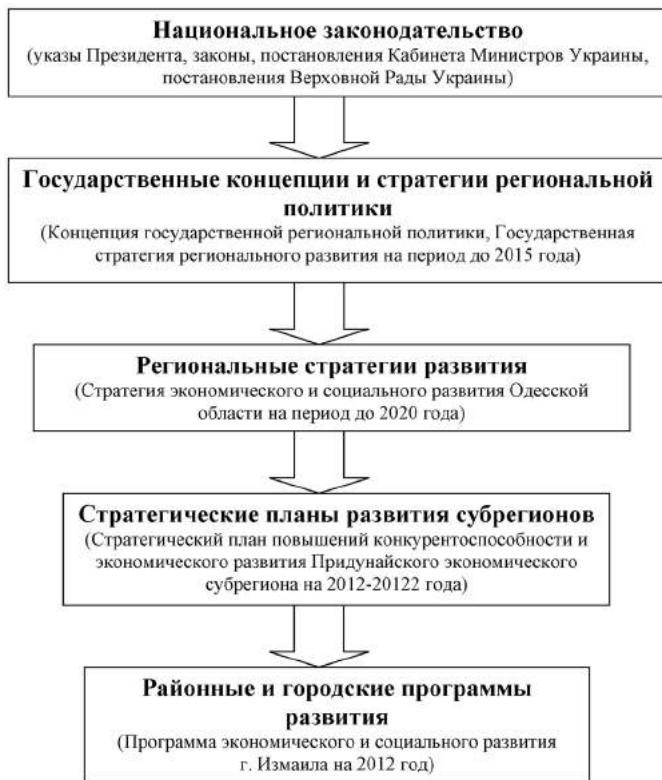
**Национальное законодательство**
(указы Президента, законы, постановления Кабинета Министров Украины, постановления Верховной Рады Украины)

**Государственные концепции и стратегии региональной политики**
(Концепция государственной региональной политики, Государственная стратегия регионального развития на период до 2015 года)

**Региональные стратегии развития**
(Стратегия экономического и социального развития Одесской области на период до 2020 года)

**Стратегические планы развития субрегионов**
(Стратегический план повышений конкурентоспособности и экономического развития Придунайского экономического субрегиона на 2012-20122 года)

**Районные и городские программы развития**
(Программа экономического и социального развития г. Измаила на 2012 год)